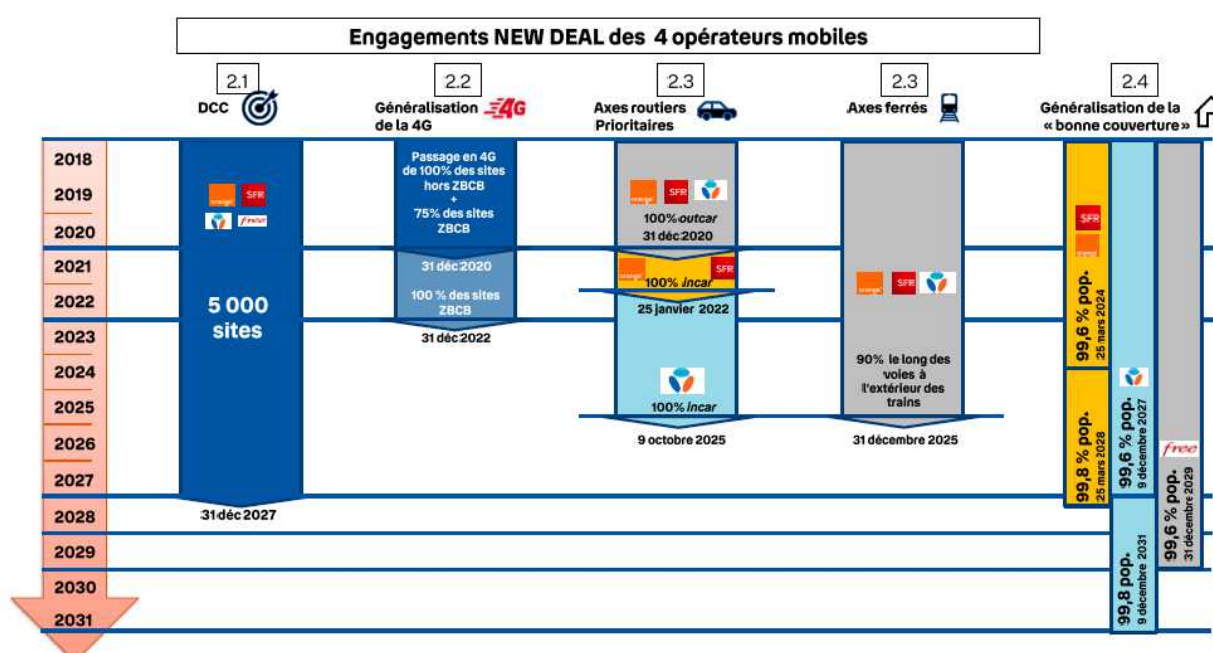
Engagements NEW DEAL des 4 opérateurs mobiles

2.1
DCC

2.2
Généralisation de la 4G

2.3
Axes routiers Prioritaires

2.3
Axes ferrés

2.4
Généralisation de la « bonne couverture »

2018
2019
2020
2021
2022
2023
2024
2025
2026
2027
2028
2029
2030
2031

orange SFR free

5 000 sites

31 déc 2027

Passage en 4G de 100% des sites hors ZBCB + 75% des sites ZBCB

31 déc 2020

100 % des sites ZBCB

31 déc 2022

orange SFR

100% outcar
31 déc 2020

orange SFR
100% incar
25 janvier 2022

100% incar
9 octobre 2025

orange SFR

90% le long des voies à l'extérieur des trains

31 décembre 2025

SFR orange
99,6 % pop.
25 mars 2024

99,8 % pop.
25 mars 2028

99,6 % pop.
9 décembre 2027

99,8 pop.
9 décembre 2031

free
99,6 % pop.
31 décembre 2029